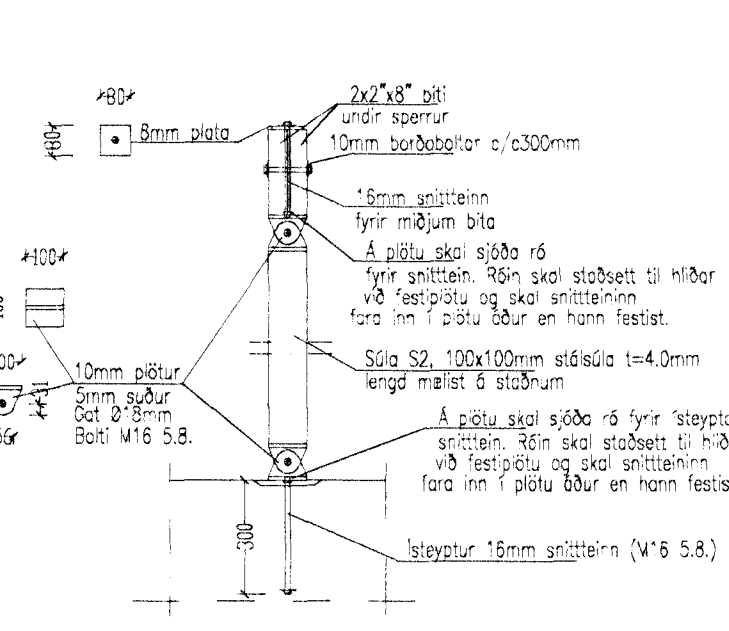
80

180

8mm plata

2x2"x8" biti
undir sperrur
10mm borðaboltar c/c300mm

16mm snittteinn
fyrir miðjum bita

Á plötu skal sjóða ró
fyrir snittteinn. Róin skal staðsett til hliðar
við festiplötu og skal snittteininn
fara inn í plötu áður en hann festist.

100

10mm plötur
5mm suður
Gat Ø18mm
Bolti M16 5.8.

Súla S2, 100x100mm stálsúla t=4.0mm
lengd mælist á staðnum

Á plötu skal sjóða ró fyrir ísteypta
snittteinn. Róin skal staðsett til hlið
við festiplötu og skal snittteininn
fara inn í plötu áður en hann festis

300

Ísteyptur 16mm snittteinn (M16 5.8.)